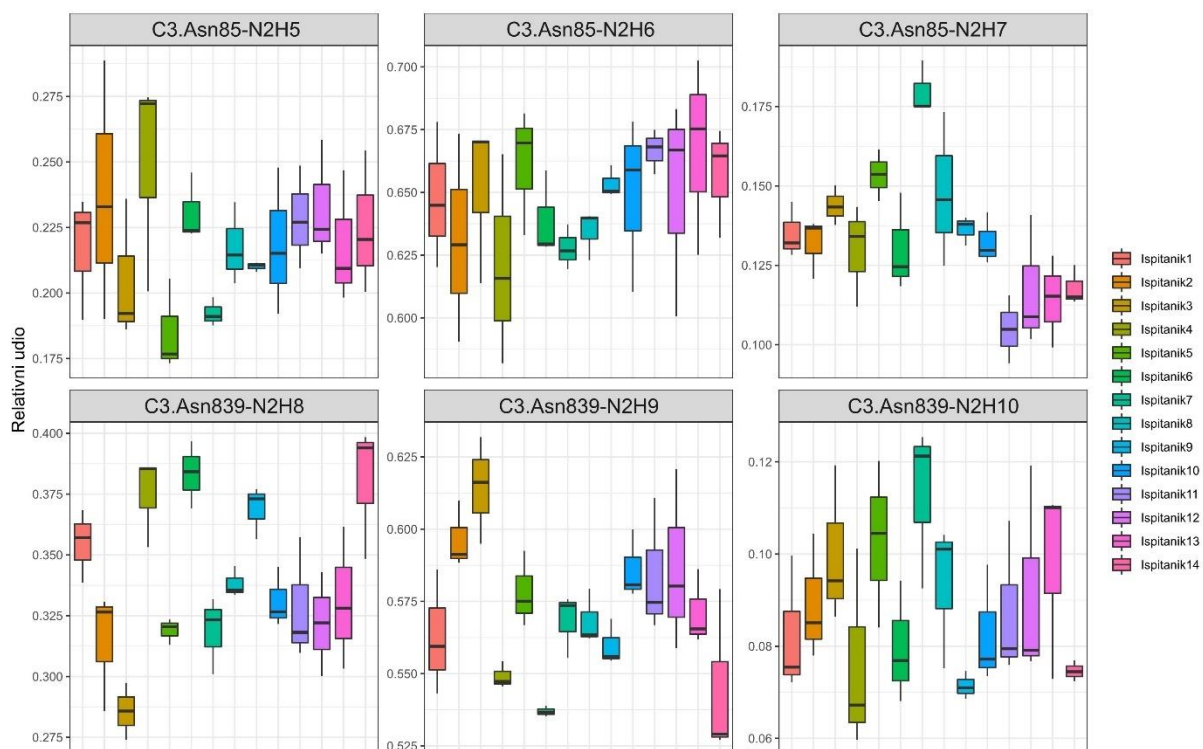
C3.Asn85-N2H5

0.275
0.250
0.225
0.200
0.175

C3.Asn85-N2H6

0.700
0.675
0.650
0.625
0.600

C3.Asn85-N2H7

0.175
0.150
0.125
0.100

Relativni udio

C3.Asn839-N2H8

0.400
0.375
0.350
0.325
0.300
0.275

C3.Asn839-N2H9

0.625
0.600
0.575
0.550
0.525

C3.Asn839-N2H10

0.12
0.10
0.08
0.06

Ispitanik1
Ispitanik2
Ispitanik3
Ispitanik4
Ispitanik5
Ispitanik6
Ispitanik7
Ispitanik8
Ispitanik9
Ispitanik10
Ispitanik11
Ispitanik12
Ispitanik13
Ispitanik14